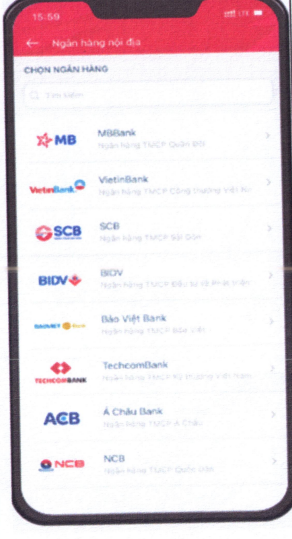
15:59

Ngân hàng nội địa

CHỌN NGÂN HÀNG

Tìm kiếm

MB
MBBank
Ngân hàng TMCP Quân đội

VietinBank
VietinBank
Ngân hàng TMCP Công thương Việt Nam

SCB
SCB
Ngân hàng TMCP Sài Gòn

BIDV
BIDV
Ngân hàng TMCP Đầu tư và Phát triển

BAOVIET Bank
Bảo Việt Bank
Ngân hàng TMCP Bảo Việt

TECHCOMBANK
TechcomBank
Ngân hàng TMCP Kỹ thương Việt Nam

ACB
Á Châu Bank
Ngân hàng TMCP Á Châu

NCB
NCB
Ngân hàng TMCP Quốc Dân